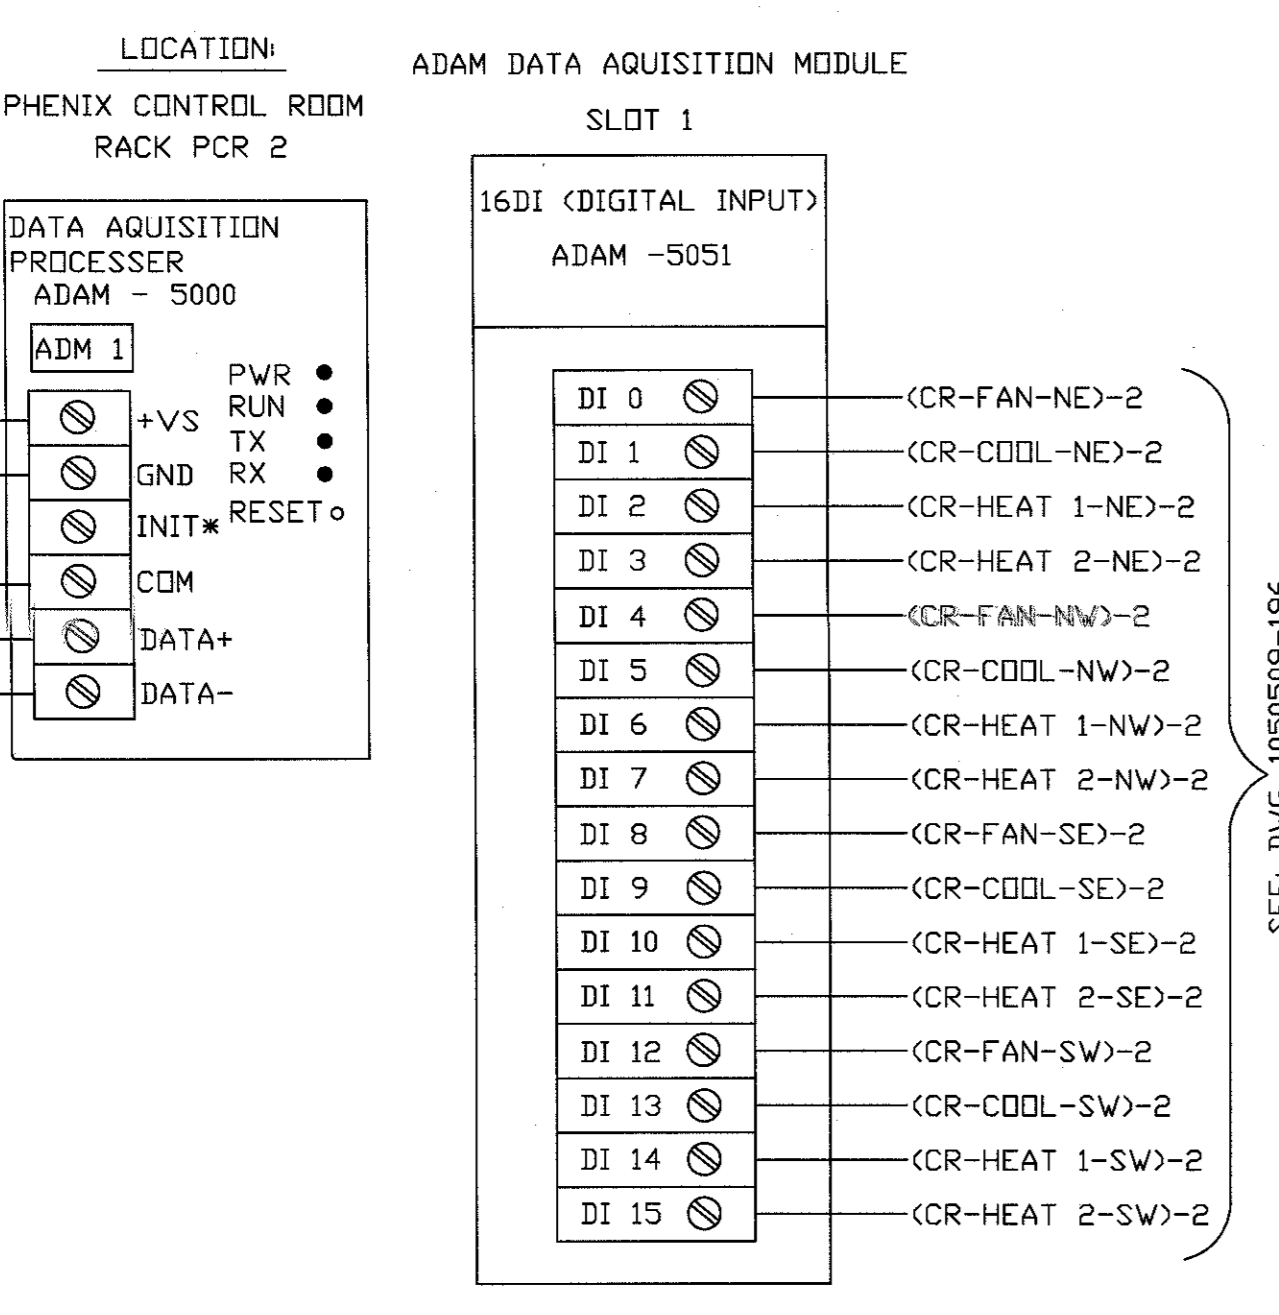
LOCATION:

PHENIX CONTROL ROOM
RACK PCR 2

ADAM DATA AQUISITION MODULE

SLOT 1

DATA AQUISITION PROCESSER
ADAM - 5000

ADM 1

+VS
GND
INIT*
COM
DATA+
DATA-

PWR
RUN
TX
RX
RESET

16DI (DIGITAL INPUT)
ADAM -5051

DI 0 —(CR-FAN-NE)-2
DI 1 —(CR-COOL-NE)-2
DI 2 —(CR-HEAT 1-NE)-2
DI 3 —(CR-HEAT 2-NE)-2
DI 4 —(CR-FAN-NW)-2
DI 5 —(CR-COOL-NW)-2
DI 6 —(CR-HEAT 1-NW)-2
DI 7 —(CR-HEAT 2-NW)-2
DI 8 —(CR-FAN-SE)-2
DI 9 —(CR-COOL-SE)-2
DI 10 —(CR-HEAT 1-SE)-2
DI 11 —(CR-HEAT 2-SE)-2
DI 12 —(CR-FAN-SW)-2
DI 13 —(CR-COOL-SW)-2
DI 14 —(CR-HEAT 1-SW)-2
DI 15 —(CR-HEAT 2-SW)-2

SEE DWG 1050509-196